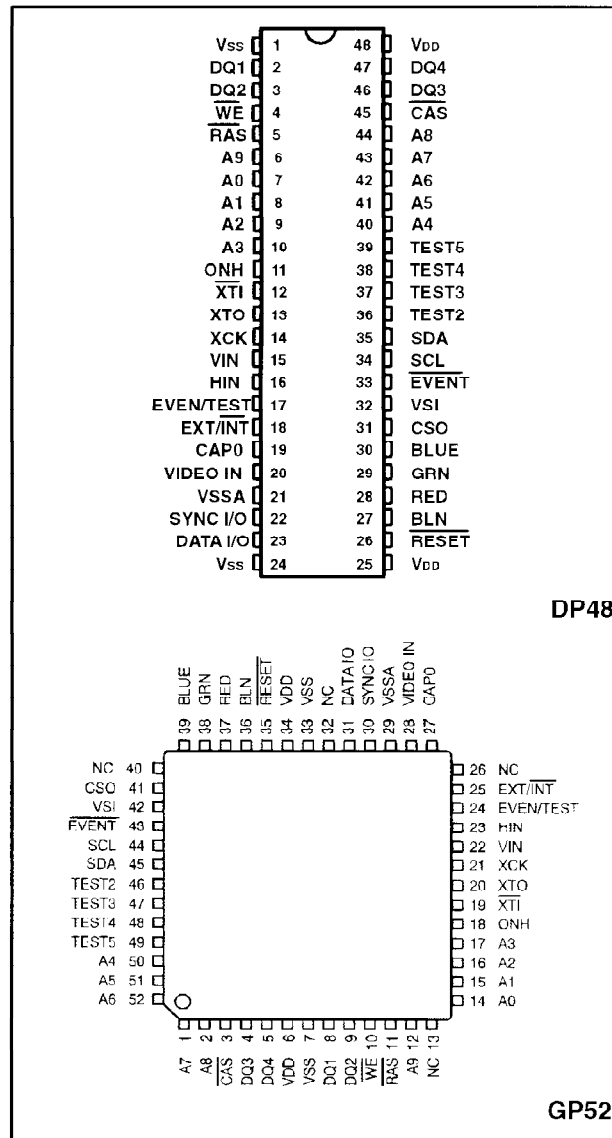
Vss 1 48 VDD
DQ1 2 47 DQ4
DQ2 3 46 DQ3
$\overline{WE}$ 4 45 $\overline{CAS}$
$\overline{RAS}$ 5 44 A8
A9 6 43 A7
A0 7 42 A6
A1 8 41 A5
A2 9 40 A4
A3 10 39 TEST5
ONH 11 38 TEST4
$\overline{XTI}$ 12 37 TEST3
XTO 13 36 TEST2
XCK 14 35 SDA
VIN 15 34 SCL
HIN 16 33 $\overline{EVENT}$
EVEN/$\overline{TEST}$ 17 32 VSI
EXT/$\overline{INT}$ 18 31 CSO
CAP0 19 30 BLUE
VIDEO IN 20 29 GRN
VSSA 21 28 RED
SYNC I/O 22 27 $\overline{BLN}$
DATA I/O 23 26 $\overline{RESET}$
Vss 24 25 VDD

DP48

BLUE 39
GRN 38
RED 37
BLN 36
$\overline{RESET}$ 35
VDD 34
VSS 33
NC 32
DATAIO 31
SYNCIO 30
VSSA 29
VIDEO IN 28
CAP0 27

NC 40
CSO 41
VSI 42
$\overline{EVENT}$ 43
SCL 44
SDA 45
TEST2 46
TEST3 47
TEST4 48
TEST5 49
A4 50
A5 51
A6 52

26 NC
25 EXT/$\overline{INT}$
24 EVEN/$\overline{TEST}$
23 HIN
22 VIN
21 XCK
20 XTO
19 $\overline{XTI}$
18 ONH
17 A3
16 A2
15 A1
14 A0

1 A7
2 A8
3 $\overline{CAS}$
4 DQ3
5 DQ4
6 VDD
7 VSS
8 DQ1
9 DQ2
10 $\overline{WE}$
11 $\overline{RAS}$
12 A9
13 NC

GP52